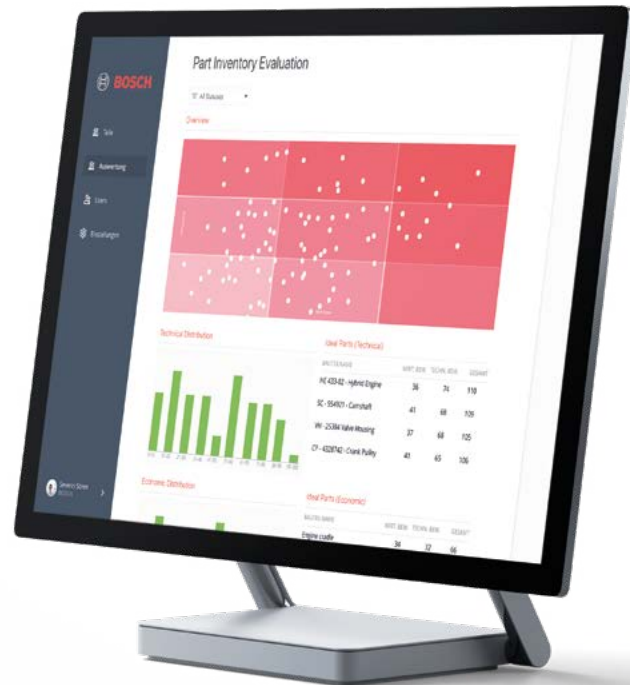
BOSCH

Teile

Auswertung

Users

Einstellungen

Part Inventory Evaluation

"0" All Datasets

Overview

Technical Distribution

Ideal Parts (Technical)

| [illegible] | WIRT. BEW. | TECHN. BEW. | GESAMT |
|---|---|---|---|
| HE 433-B2 - Hybrid Engine | 36 | 74 | 110 |
| SC - 554931 - Camshaft | 41 | 68 | 109 |
| W - 25384 Valve Housing | 37 | 68 | 105 |
| CY - 4328742 - Crank Pulley | 41 | 65 | 106 |

Economic Distribution

Ideal Parts (Economic)

| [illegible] | WIRT. BEW. | TECHN. BEW. | GESAMT |
|---|---|---|---|
| Engine cradle | 34 | 32 | 66 |

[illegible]